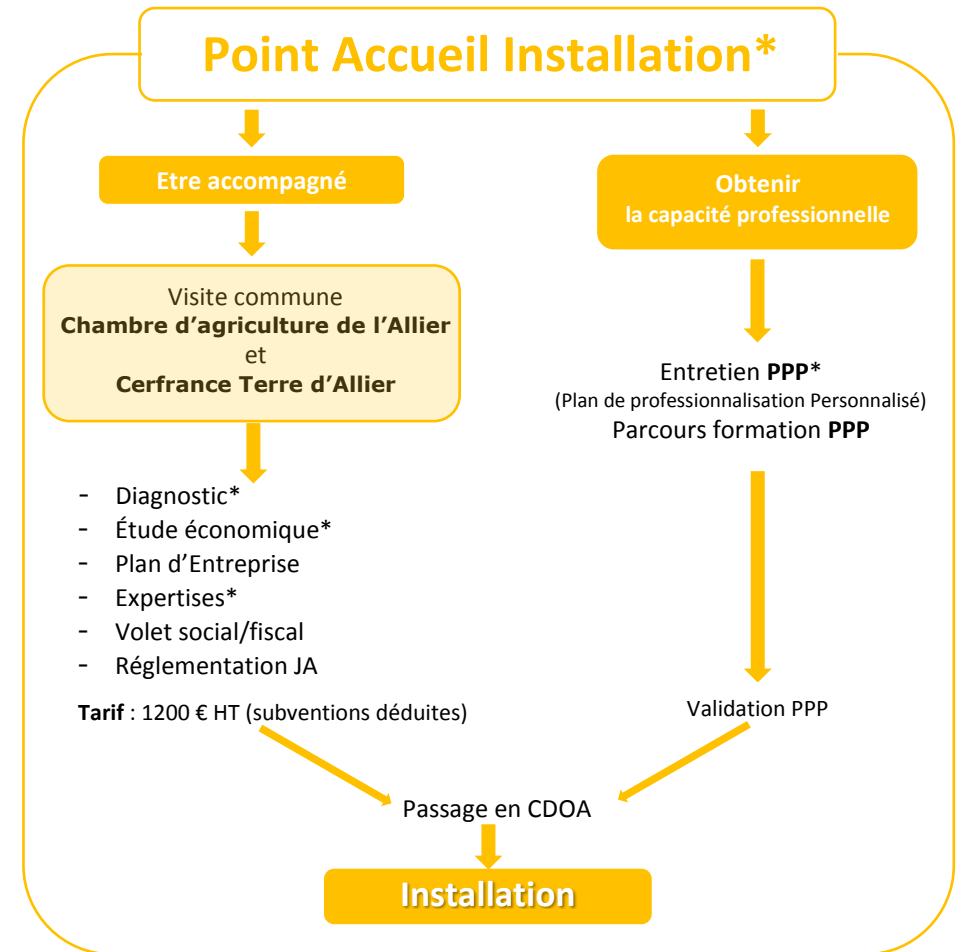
Point Accueil Installation*

Etre accompagné

Visite commune
Chambre d'agriculture de l'Allier
et
Cerfrance Terre d'Allier

- Diagnostic*
- Étude économique*
- Plan d'Entreprise
- Expertises*
- Volet social/fiscal
- Réglementation JA

Tarif : 1200 € HT (subventions déduites)

Obtenir
la capacité professionnelle

Entretien PPP*
(Plan de professionnalisation Personnalisé)
Parcours formation PPP

Validation PPP

Passage en CDOA

Installation